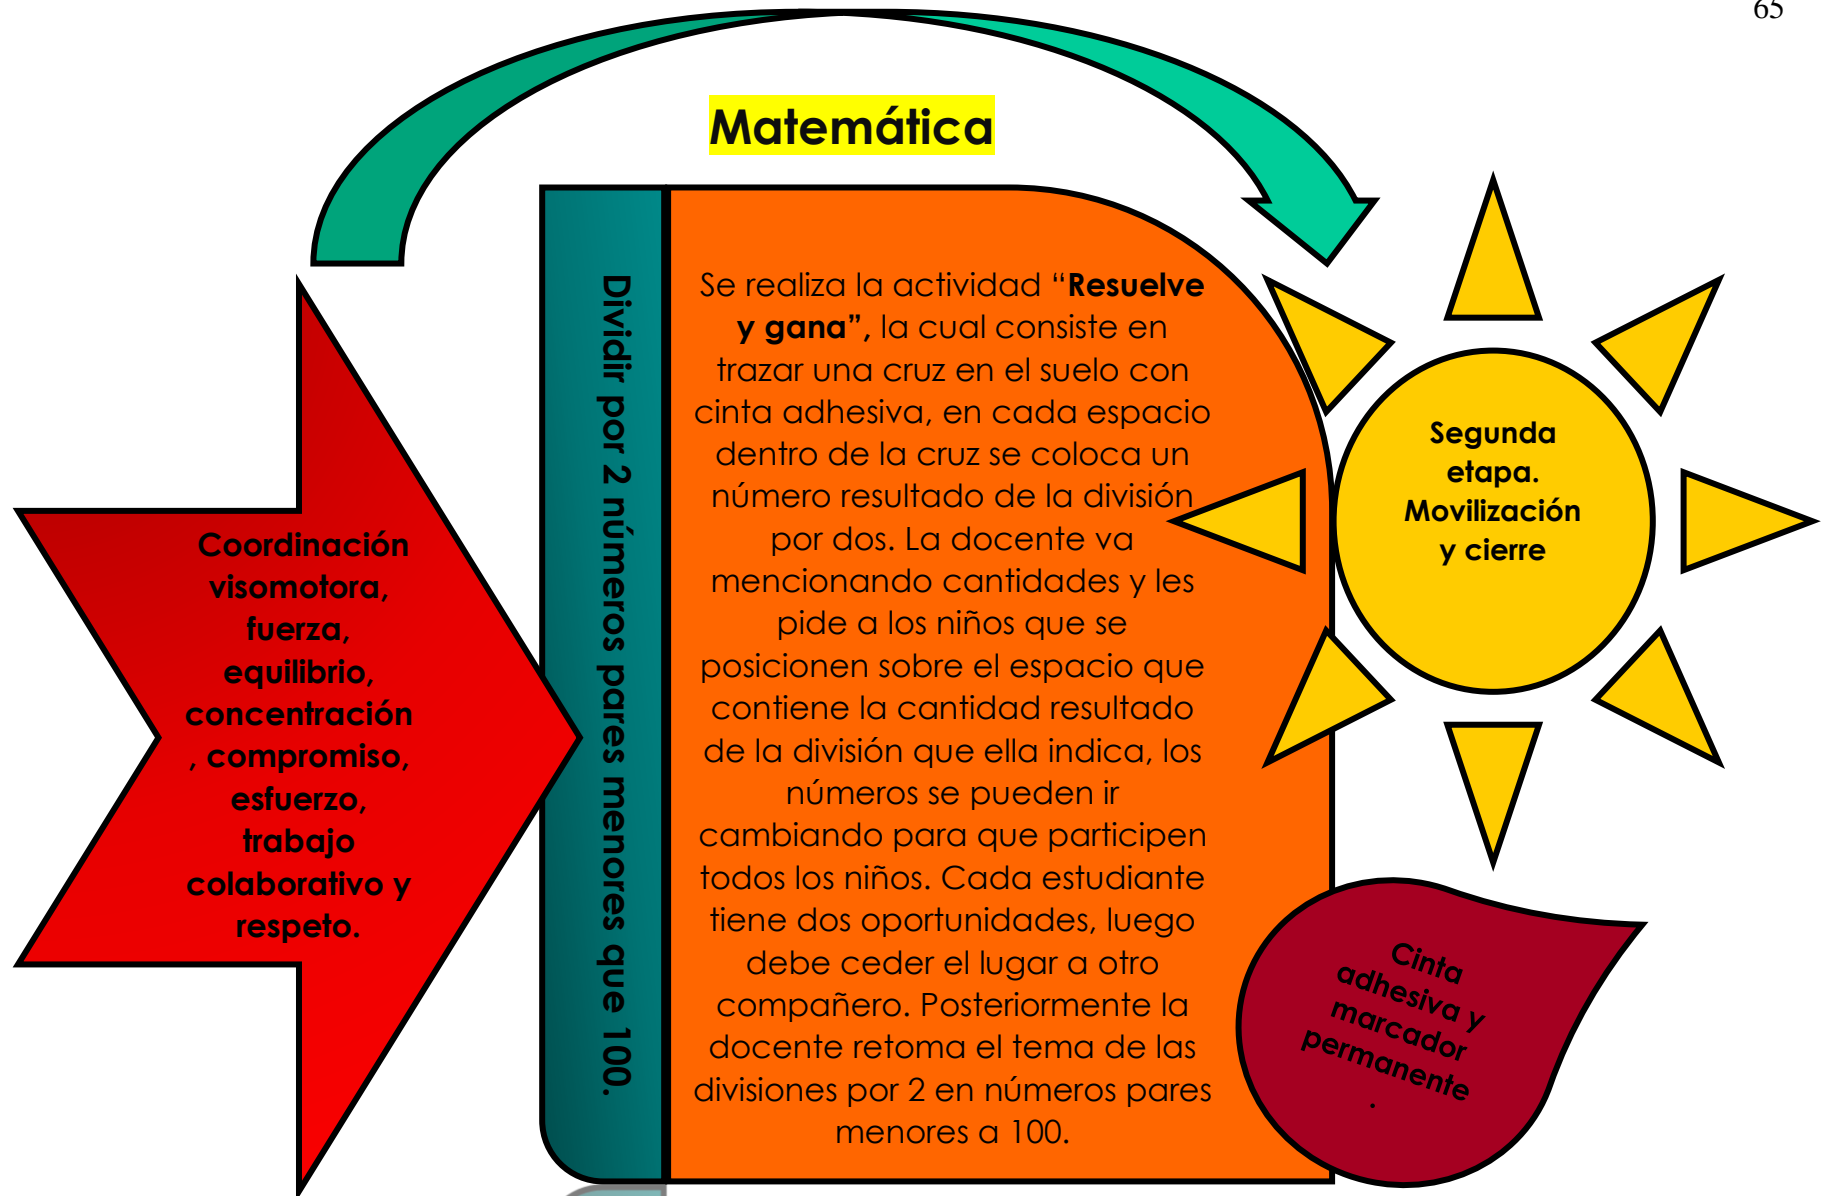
65

Matemática

Coordinación visomotora, fuerza, equilibrio, concentración, compromiso, esfuerzo, trabajo colaborativo y respeto.

Dividir por 2 números pares menores que 100.

Se realiza la actividad "**Resuelve y gana"**, la cual consiste en trazar una cruz en el suelo con cinta adhesiva, en cada espacio dentro de la cruz se coloca un número resultado de la división por dos. La docente va mencionando cantidades y les pide a los niños que se posicionen sobre el espacio que contiene la cantidad resultado de la división que ella indica, los números se pueden ir cambiando para que participen todos los niños. Cada estudiante tiene dos oportunidades, luego debe ceder el lugar a otro compañero. Posteriormente la docente retoma el tema de las divisiones por 2 en números pares menores a 100.

Segunda etapa. Movilización y cierre

Cinta adhesiva y marcador permanente.